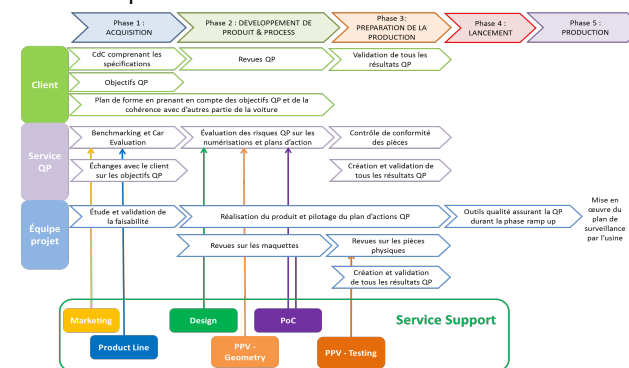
Phase 1 : ACQUISITION

Phase 2 : DEVELOPPEMENT DE PRODUIT & PROCESS

Phase 3: PREPARATION DE LA PRODUCTION

Phase 4 : LANCEMENT

Phase 5 : PRODUCTION

Client

CdC comprenant les spécifications

Revues QP

Validation de tous les résultats QP

Objectifs QP

Plan de forme en prenant en compte des objectifs QP et de la cohérence avec d'autres partie de la voiture

Service QP

Benchmarking et Car Evaluation

Évaluation des risques QP sur les numérisations et plans d'action

Contrôle de conformité des pièces

Échanges avec le client sur les objectifs QP

Création et validation de tous les résultats QP

Équipe projet

Étude et validation de la faisabilité

Réalisation du produit et pilotage du plan d'actions QP

Outils qualité assurant la QP durant la phase ramp up

Mise en œuvre du plan de surveillance par l'usine

Revues sur les maquettes

Revues sur les pièces physiques

Création et validation de tous les résultats QP

Marketing

Design

PoC

Service Support

Product Line

PPV - Geometry

PPV - Testing